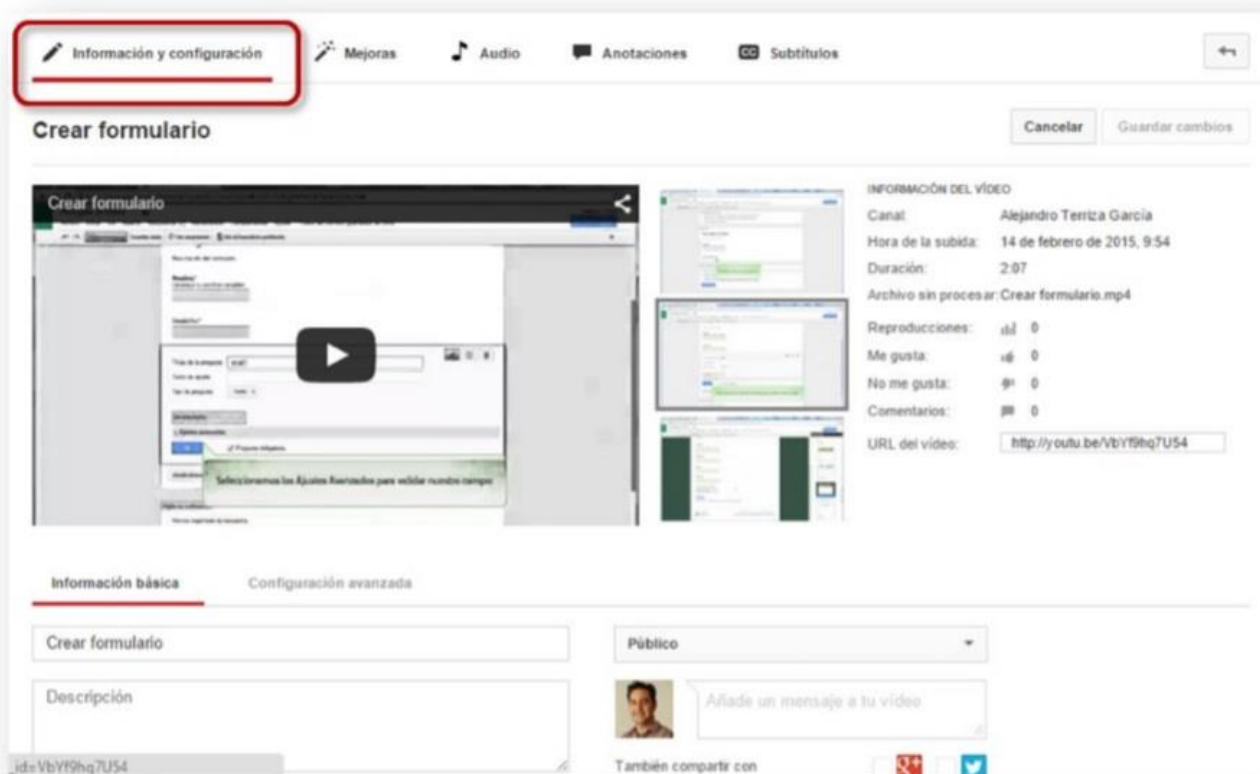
Información y configuración
Mejoras
Audio
Anotaciones
Subtítulos

Crear formulario

Cancelar
Guardar cambios

Crear formulario

Seleccionamos los Ajustes Avanzados para validar nuestro campo

INFORMACIÓN DEL VÍDEO
Canal: Alejandro Terriza García
Hora de la subida: 14 de febrero de 2015, 9:54
Duración: 2:07
Archivo sin procesar: Crear formulario.mp4
Reproducciones: 0
Me gusta: 0
No me gusta: 0
Comentarios: 0
URL del vídeo: http://youtu.be/VbYf9hq7U54

Información básica
Configuración avanzada

Crear formulario
Descripción

Público

Añade un mensaje a tu vídeo

También compartir con

id=VbYf9hq7U54